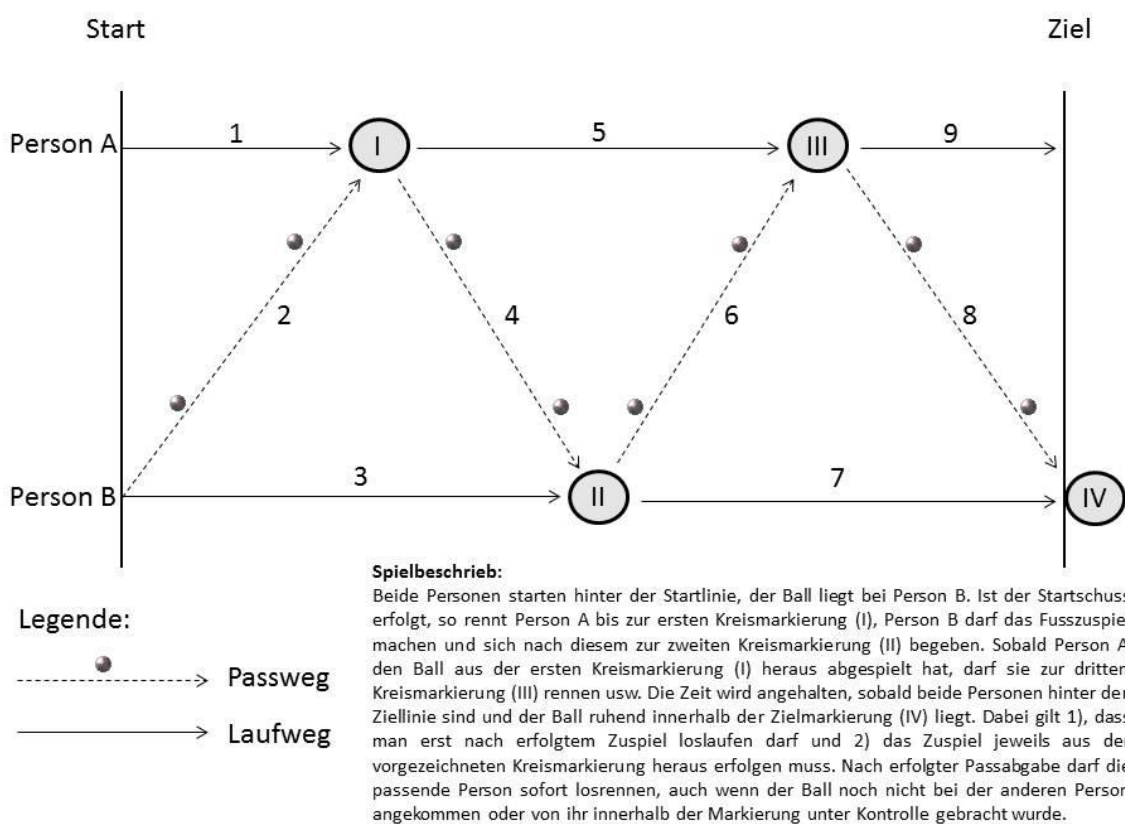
Start

Ziel

Person A

1

I

5

III

9

2

4

6

8

Person B

3

II

7

IV

Legende:

Passweg

Laufweg

**Spielbeschrieb:**
Beide Personen starten hinter der Startlinie, der Ball liegt bei Person B. Ist der Startschuss erfolgt, so rennt Person A bis zur ersten Kreismarkierung (I), Person B darf das Fusszuspiel machen und sich nach diesem zur zweiten Kreismarkierung (II) begeben. Sobald Person A den Ball aus der ersten Kreismarkierung (I) heraus abgespielt hat, darf sie zur dritten Kreismarkierung (III) rennen usw. Die Zeit wird angehalten, sobald beide Personen hinter der Ziellinie sind und der Ball ruhend innerhalb der Zielmarkierung (IV) liegt. Dabei gilt 1), dass man erst nach erfolgtem Zuspiel loslaufen darf und 2) das Zuspiel jeweils aus der vorgezeichneten Kreismarkierung heraus erfolgen muss. Nach erfolgter Passabgabe darf die passende Person sofort losrennen, auch wenn der Ball noch nicht bei der anderen Person angekommen oder von ihr innerhalb der Markierung unter Kontrolle gebracht wurde.